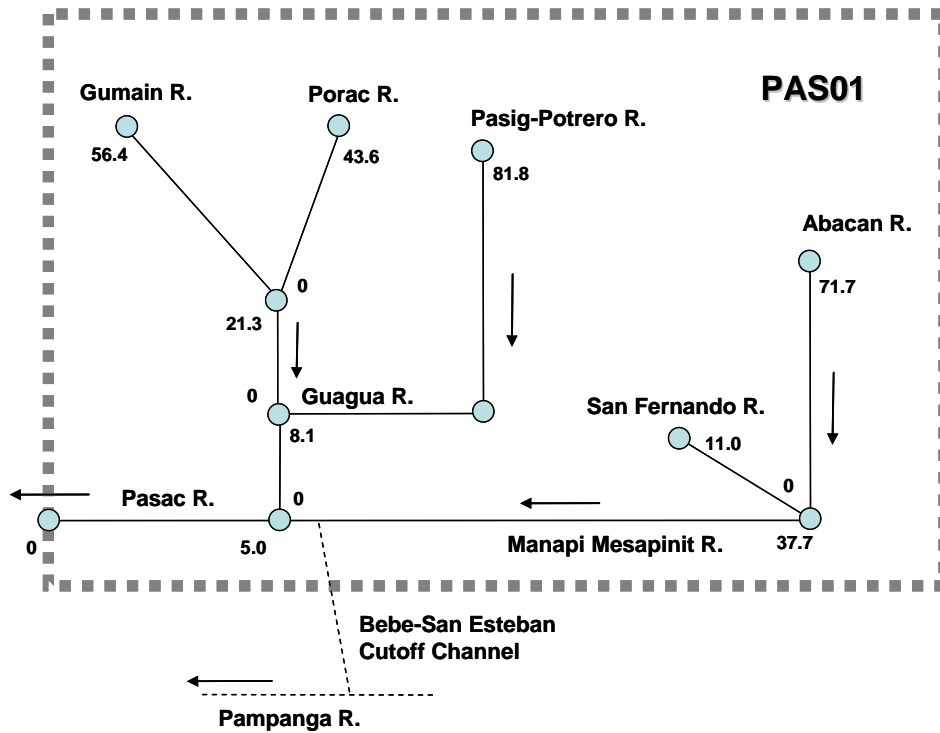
PAS01

Gumain R.

Porac R.

Pasig-Potrero R.

56.4

43.6

81.8

Abacan R.

71.7

0

21.3

0

Guagua R.

8.1

San Fernando R.

11.0

0

Pasac R.

0

0

5.0

Manapi Mesapinit R.

37.7

Bebe-San Esteban
Cutoff Channel

Pampanga R.